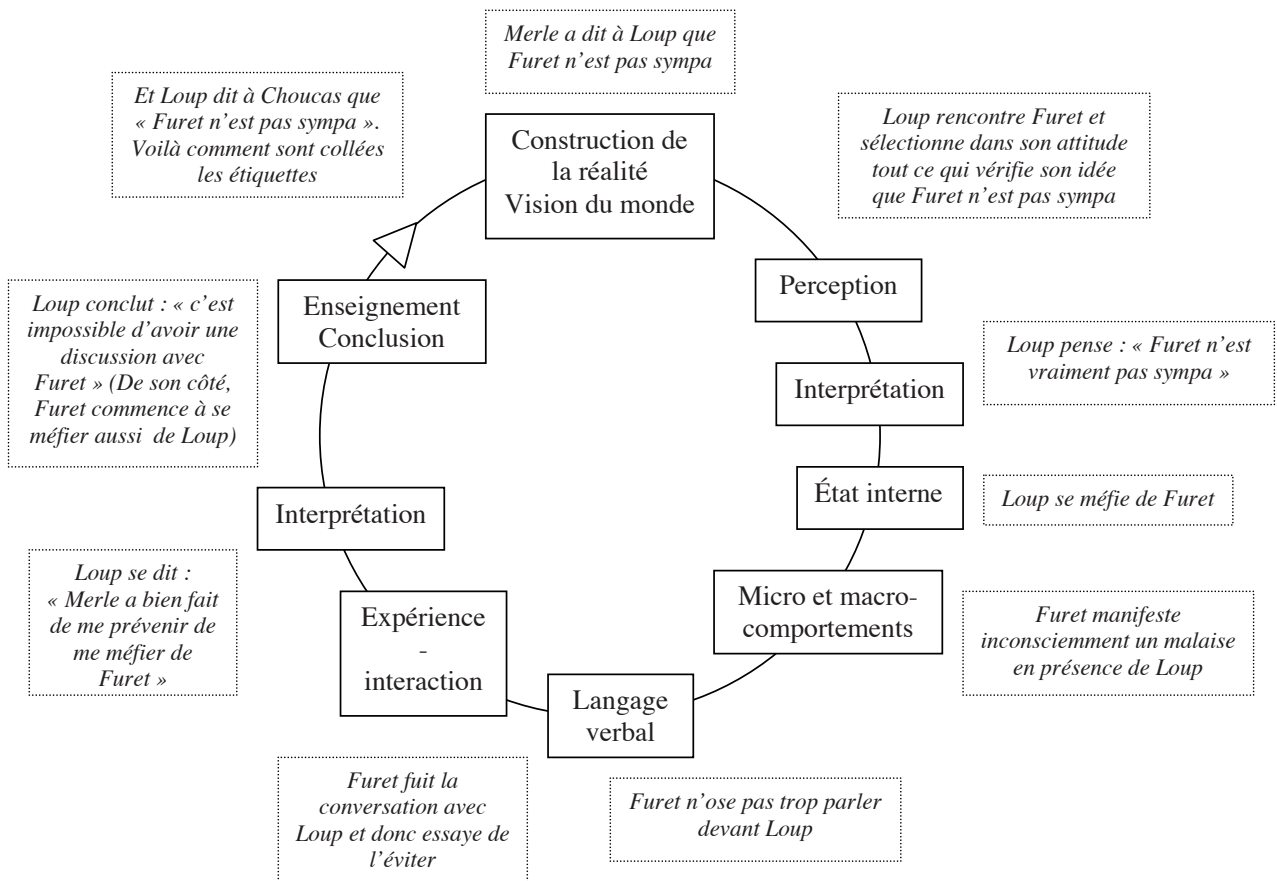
Merle a dit à Loup que Furet n'est pas sympa

Et Loup dit à Choucas que « Furet n'est pas sympa ». Voilà comment sont collées les étiquettes

Construction de la réalité Vision du monde

Loup rencontre Furet et sélectionne dans son attitude tout ce qui vérifie son idée que Furet n'est pas sympa

Perception

Loup conclut : « c'est impossible d'avoir une discussion avec Furet » (De son côté, Furet commence à se méfier aussi de Loup)

Enseignement Conclusion

Loup pense : « Furet n'est vraiment pas sympa »

Interprétation

État interne

Loup se méfie de Furet

Interprétation

Loup se dit : « Merle a bien fait de me prévenir de me méfier de Furet »

Expérience - interaction

Micro et macro-comportements

Furet manifeste inconsciemment un malaise en présence de Loup

Langage verbal

Furet fuit la conversation avec Loup et donc essaye de l'éviter

Furet n'ose pas trop parler devant Loup